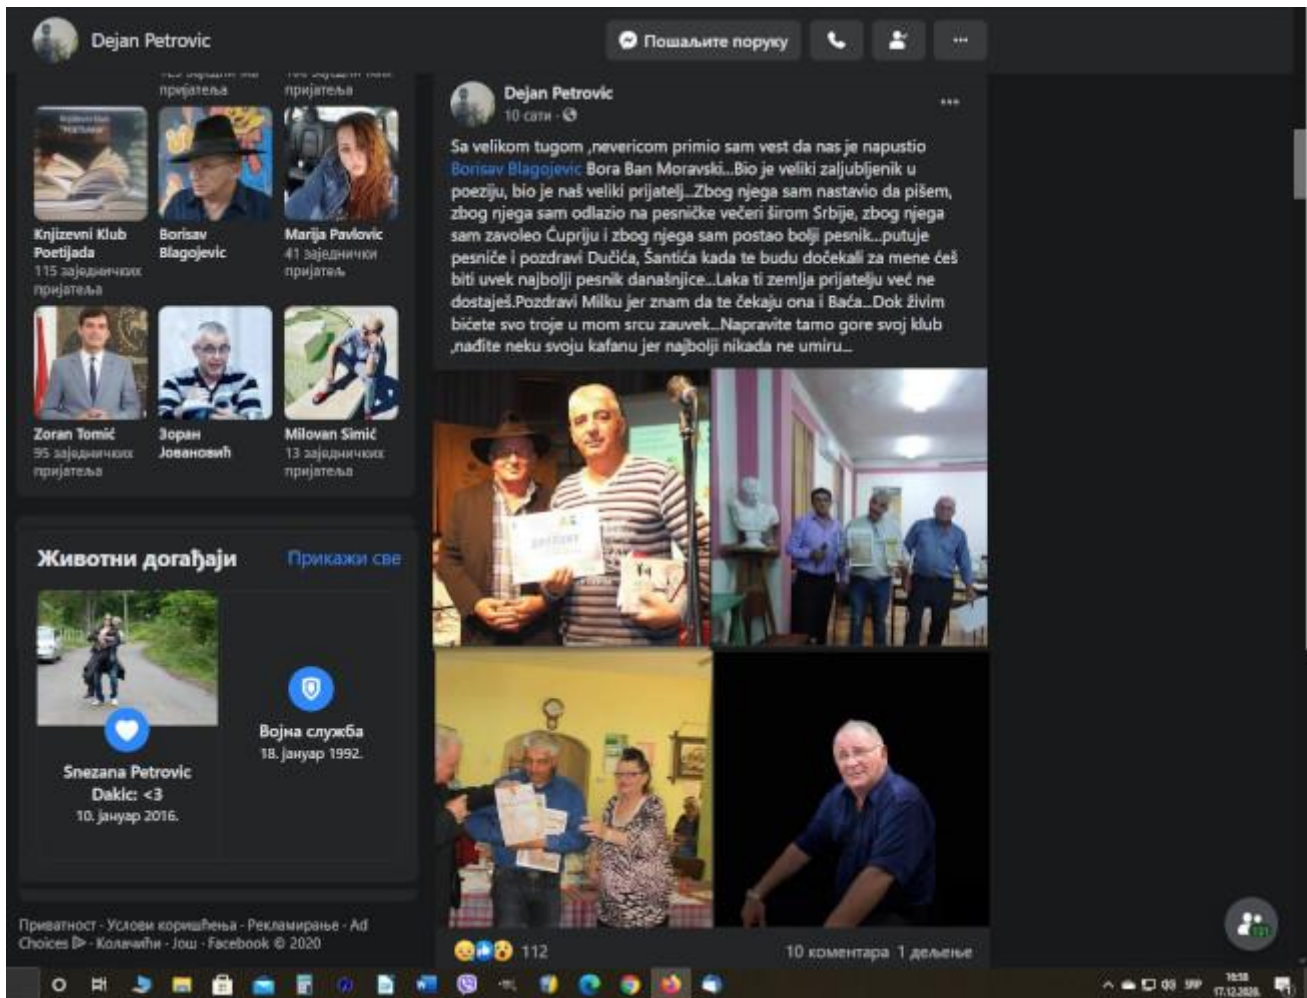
Dejan Petrovic

Пошаљите поруку

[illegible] пријатеља

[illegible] пријатеља

Knjizevni Klub Poetijada
115 заједничких пријатеља

Borisav Blagojevic

Marija Pavlovic
41 заједнички пријатељ

Zoran Tomić
95 заједничких пријатеља

Зоран Јовановић

Milovan Simić
13 заједничких пријатеља

Животни догађаји

Прикажи све

Snezana Petrovic Dakic: <3
10. јануар 2016.

Војна служба
18. јануар 1992.

Приватност · Услови коришћења · Рекламирање · Ad Choices · Колачићи · Још · Facebook © 2020

Dejan Petrovic
10 сати ·

Sa velikom tugom ,nevericom primio sam vest da nas je napustio Borisav Blagojevic Bora Ban Moravski...Bio je veliki zaljubljenik u poeziju, bio je naš veliki prijatelj...Zbog njega sam nastavio da pišem, zbog njega sam odlazio na pesničke večeri širom Srbije, zbog njega sam zavoleo Ćupriju i zbog njega sam postao bolji pesnik...putuje pesniče i pozdravi Dučića, Šantića kada te budu dočekali za mene ćeš biti uvek najbolji pesnik današnjice...Laka ti zemlja prijatelju već ne dostaješ.Pozdravi Milku jer znam da te čekaju ona i Baća...Dok živim bićete svo troje u mom srcu zauvek...Napravite tamo gore svoj klub ,nađite neku svoju kafanu jer najbolji nikada ne umiru...

112

10 коментара 1 дељење

SRP
18:58
17.12.2020.